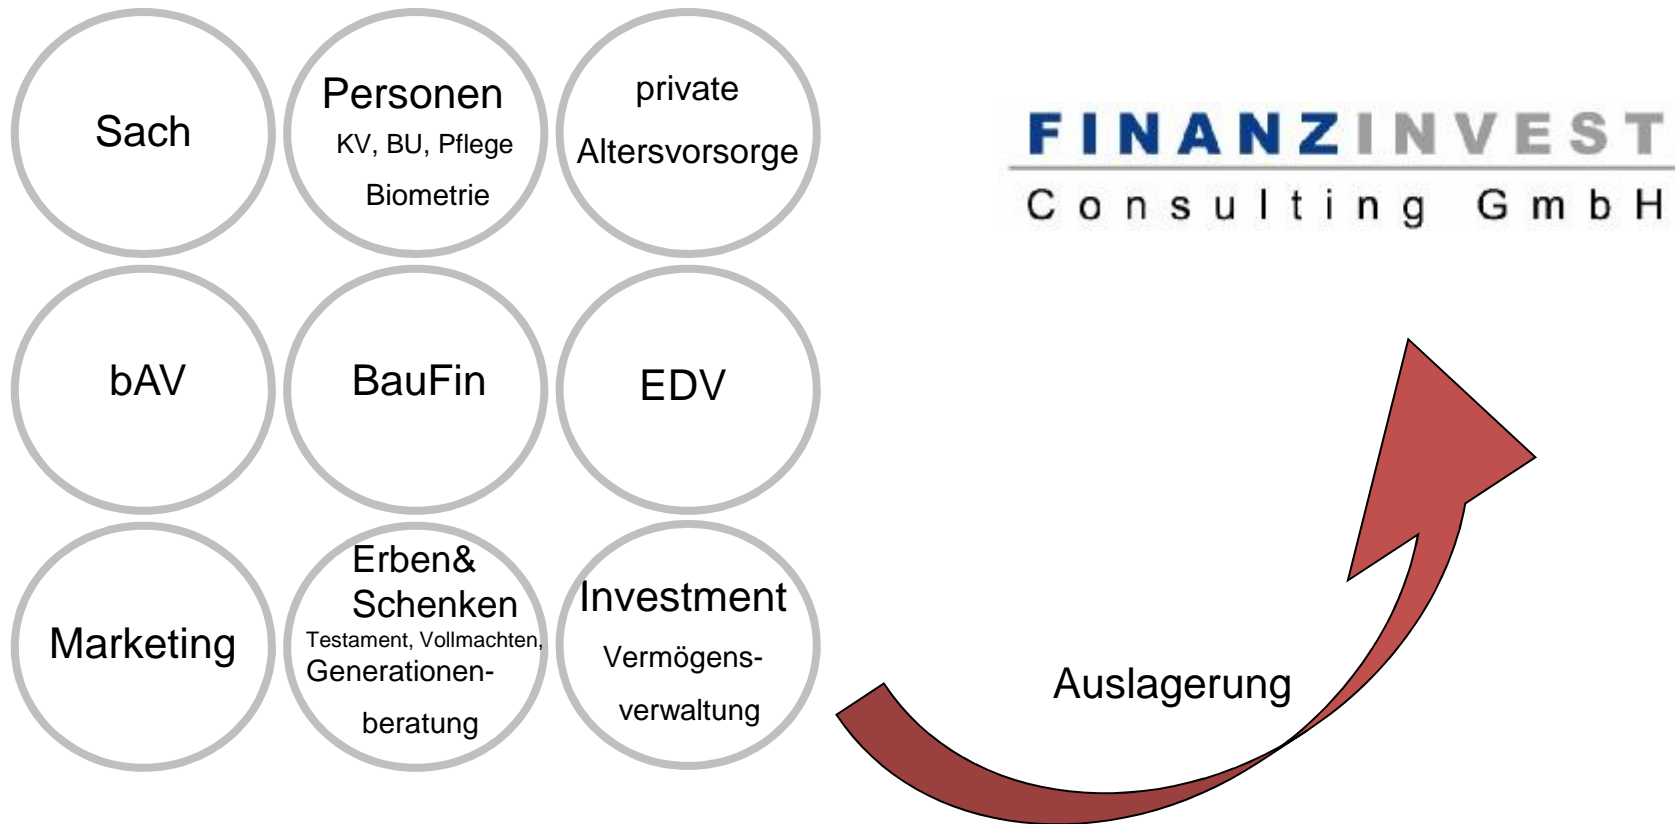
Sach

Personen
KV, BU, Pflege
Biometrie

private
Altersvorsorge

FINANZINVEST
Consulting GmbH

bAV

BauFin

EDV

Marketing

Erben&
Schenken
Testament, Vollmachten,
Generationenberatung

Investment
Vermögensverwaltung

Auslagerung